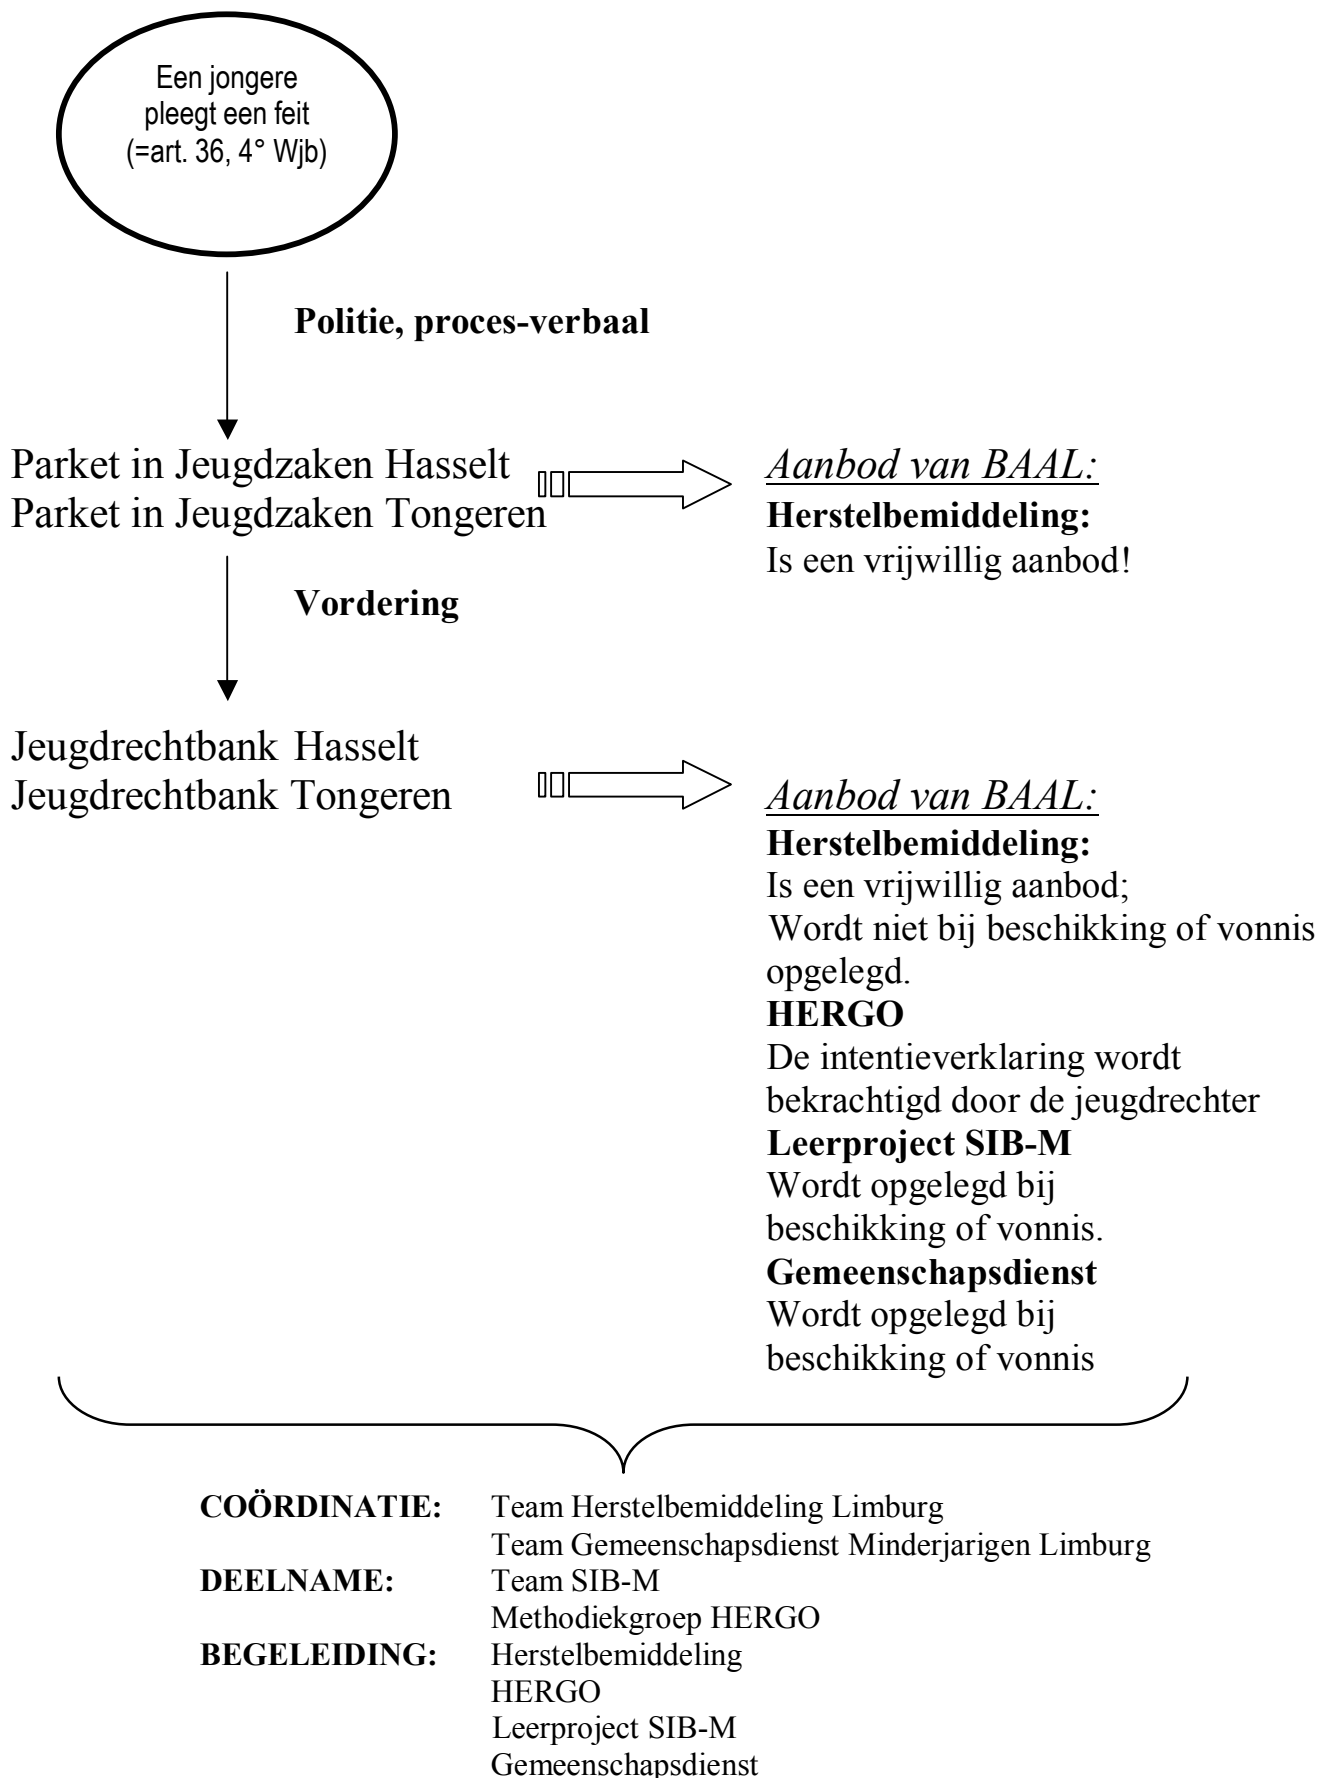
Een jongere pleegt een feit (=art. 36, 4° Wjb)

**Politie, proces-verbaal**

Parket in Jeugdzaken Hasselt
Parket in Jeugdzaken Tongeren

*Aanbod van BAAL:*
**Herstelbemiddeling:**
Is een vrijwillig aanbod!

**Vordering**

Jeugdrechtbank Hasselt
Jeugdrechtbank Tongeren

*Aanbod van BAAL:*
**Herstelbemiddeling:**
Is een vrijwillig aanbod;
Wordt niet bij beschikking of vonnis opgelegd.
**HERGO**
De intentieverklaring wordt bekrachtigd door de jeugdrechter
**Leerproject SIB-M**
Wordt opgelegd bij beschikking of vonnis.
**Gemeenschapsdienst**
Wordt opgelegd bij beschikking of vonnis

| | |
|---|---|
| **COÖRDINATIE:** | Team Herstelbemiddeling Limburg |
| | Team Gemeenschapsdienst Minderjarigen Limburg |
| **DEELNAME:** | Team SIB-M |
| | Methodiekgroep HERGO |
| **BEGELEIDING:** | Herstelbemiddeling |
| | HERGO |
| | Leerproject SIB-M |
| | Gemeenschapsdienst |